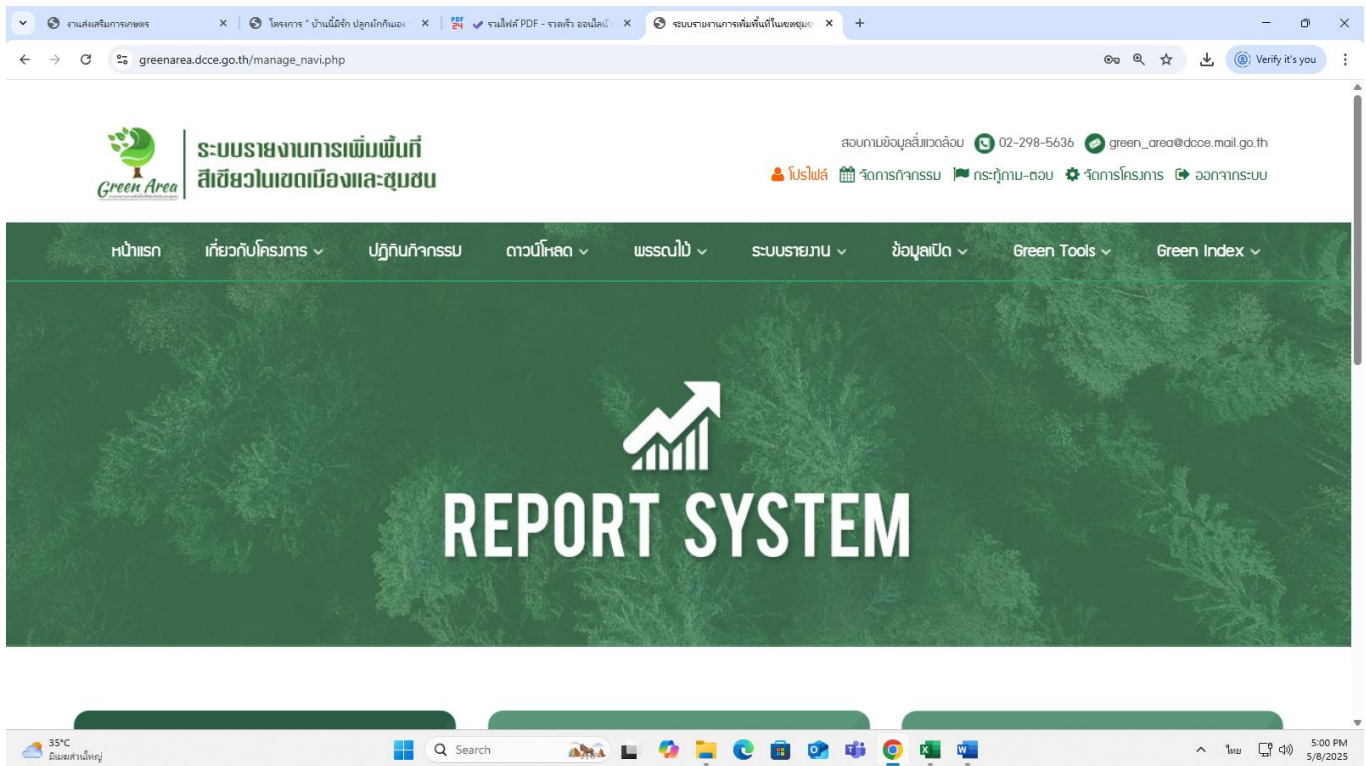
งานส่งเสริมการเกษตร × | โครงการ " บ้านนี้มีรัก ปลูกผักกินเอง × | รวมไฟล์ PDF - รวดเร็ว ออนไลน์ × | ระบบรายงานการเพิ่มพื้นที่ในเขตชุมช × | +

greenarea.dcce.go.th/manage_navi.php

Verify it's you

Green Area

ระบบรายงานการเพิ่มพื้นที่
สีเขียวในเขตเมืองและชุมชน

สอบถามข้อมูลสิ่งแวดล้อม 02-298-5636 green_area@dcce.mail.go.th

โปรไฟล์ จัดการกิจกรรม กระทู้ถาม-ตอบ จัดการโครงการ ออกจากระบบ

หน้าแรก เกี่ยวกับโครงการ ปฏิทินกิจกรรม ดาวน์โหลด พรรณไม้ ระบบรายงาน ข้อมูลเปิด Green Tools Green Index

REPORT SYSTEM

35°C
มีเมฆส่วนใหญ่

Search

ไทย 5:00 PM 5/8/2025